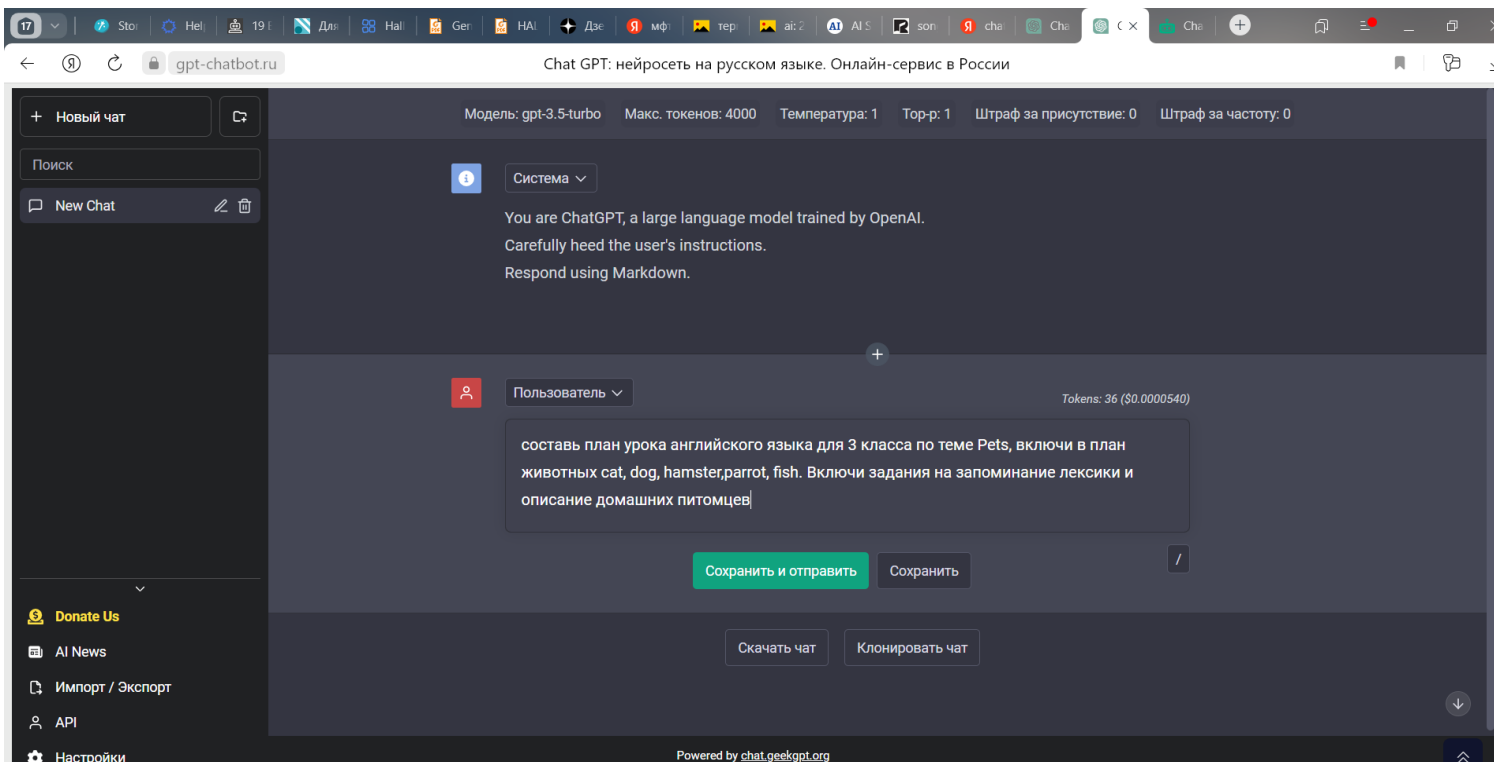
17 | Sto | Hel | 19 | Для | Hal | Ger | HAI | Дзе | мф | тер | ai: 2 | AI S | son | cha | Cha | C | Cha

gpt-chatbot.ru
Chat GPT: нейросеть на русском языке. Онлайн-сервис в России

+ Новый чат
Поиск
New Chat

Модель: gpt-3.5-turbo   Макс. токенов: 4000   Температура: 1   Top-p: 1   Штраф за присутствие: 0   Штраф за частоту: 0

Система
You are ChatGPT, a large language model trained by OpenAI.
Carefully heed the user's instructions.
Respond using Markdown.

Пользователь
Tokens: 36 ($0.0000540)
составь план урока английского языка для 3 класса по теме Pets, включи в план животных cat, dog, hamster,parrot, fish. Включи задания на запоминание лексики и описание домашних питомцев

Сохранить и отправить   Сохранить
/

Скачать чат   Клонировать чат

Donate Us
AI News
Импорт / Экспорт
API
Настройки

Powered by chat.geekgpt.org